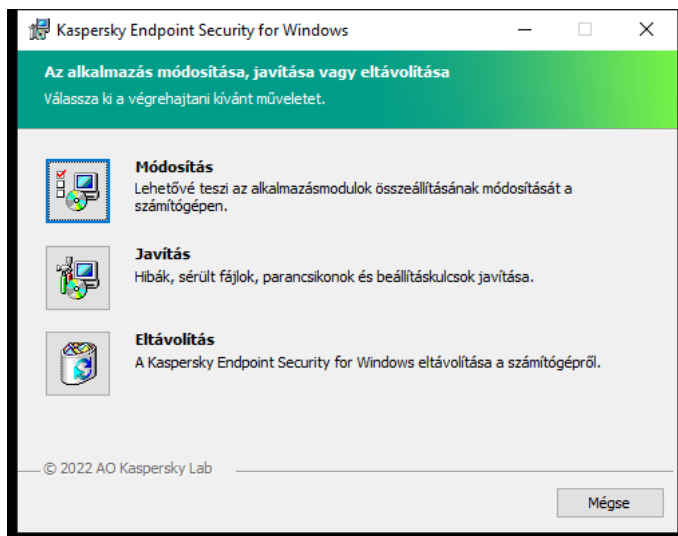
Kaspersky Endpoint Security for Windows

Az alkalmazás módosítása, javítása vagy eltávolítása
Válassza ki a végrehajtani kívánt műveletet.

Módosítás
Lehetővé teszi az alkalmazásmodulok összeállításának módosítását a számítógépen.

Javítás
Hibák, sérült fájlok, parancsikonok és beállításkulcsok javítása.

Eltávolítás
A Kaspersky Endpoint Security for Windows eltávolítása a számítógépről.

© 2022 AO Kaspersky Lab

Mégse